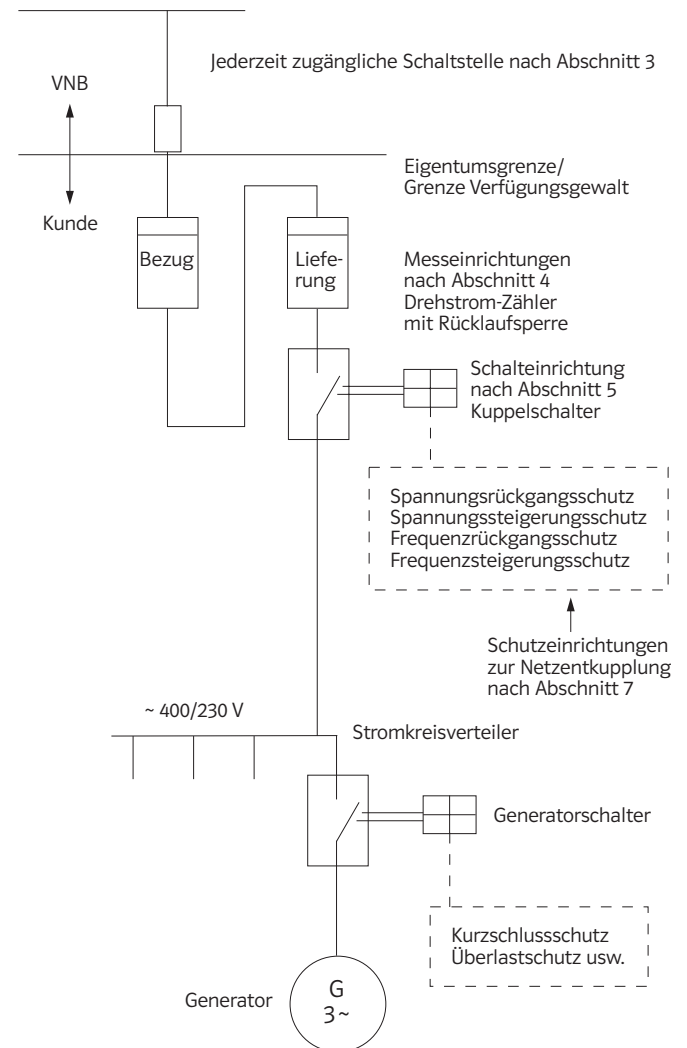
Jederzeit zugängliche Schaltstelle nach Abschnitt 3

VNB

Kunde

Eigentumsgrenze/
Grenze Verfügungsgewalt

Bezug

Liefe-
rung

Messeinrichtungen
nach Abschnitt 4
Drehstrom-Zähler
mit Rücklaufsperre

Schalteinrichtung
nach Abschnitt 5
Kuppelschalter

Spannungsrückgangsschutz
Spannungssteigerungsschutz
Frequenzrückgangsschutz
Frequenzsteigerungsschutz

Schutzeinrichtungen
zur Netzentkupplung
nach Abschnitt 7

~ 400/230 V

Stromkreisverteiler

Generatorschalter

Kurzschlussschutz
Überlastschutz usw.

Generator

G
3~